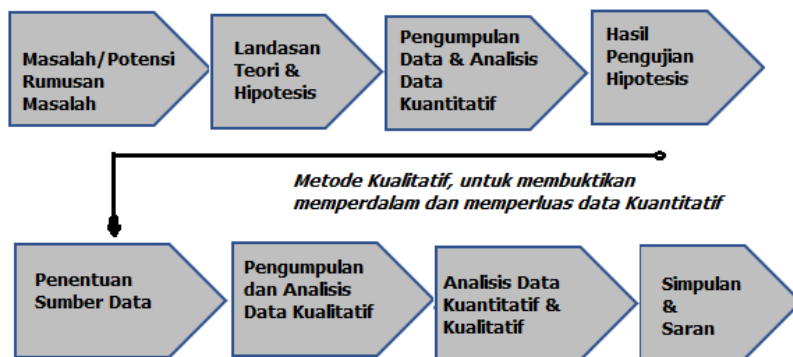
Masalah/Potensi Rumusan Masalah

Landasan Teori & Hipotesis

Pengumpulan Data & Analisis Data Kuantitatif

Hasil Pengujian Hipotesis

Metode Kualitatif, untuk membuktikan memperdalam dan memperluas data Kuantitatif

Penentuan Sumber Data

Pengumpulan dan Analisis Data Kualitatif

Analisis Data Kuantitatif & Kualitatif

Simpulan & Saran